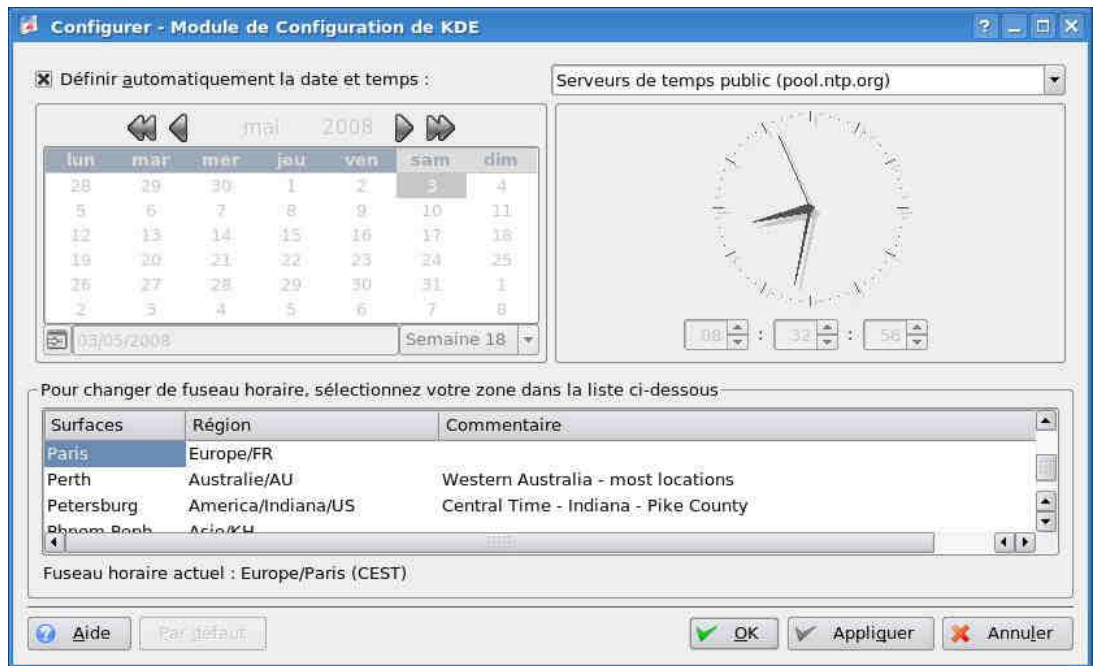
Configurer - Module de Configuration de KDE

Définir automatiquement la date et temps :

Serveurs de temps public (pool.ntp.org)

mai 2008

| lun | mar | mer | jeu | ven | sam | dim |
|---|---|---|---|---|---|---|
| 28 | 29 | 30 | 1 | 2 | 3 | 4 |
| 5 | 6 | 7 | 8 | 9 | 10 | 11 |
| 12 | 13 | 14 | 15 | 16 | 17 | 18 |
| 19 | 20 | 21 | 22 | 23 | 24 | 25 |
| 26 | 27 | 28 | 29 | 30 | 31 | 1 |
| 2 | 3 | 4 | 5 | 6 | 7 | 8 |

03/05/2008 Semaine 18

08 : 32 : 56

Pour changer de fuseau horaire, sélectionnez votre zone dans la liste ci-dessous

| Surfaces | Région | Commentaire |
|---|---|---|
| Paris | Europe/FR | |
| Perth | Australie/AU | Western Australia - most locations |
| Petersburg | America/Indiana/US | Central Time - Indiana - Pike County |
| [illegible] | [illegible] | |

Fuseau horaire actuel : Europe/Paris (CEST)

Aide Par défaut OK Appliquer Annuler